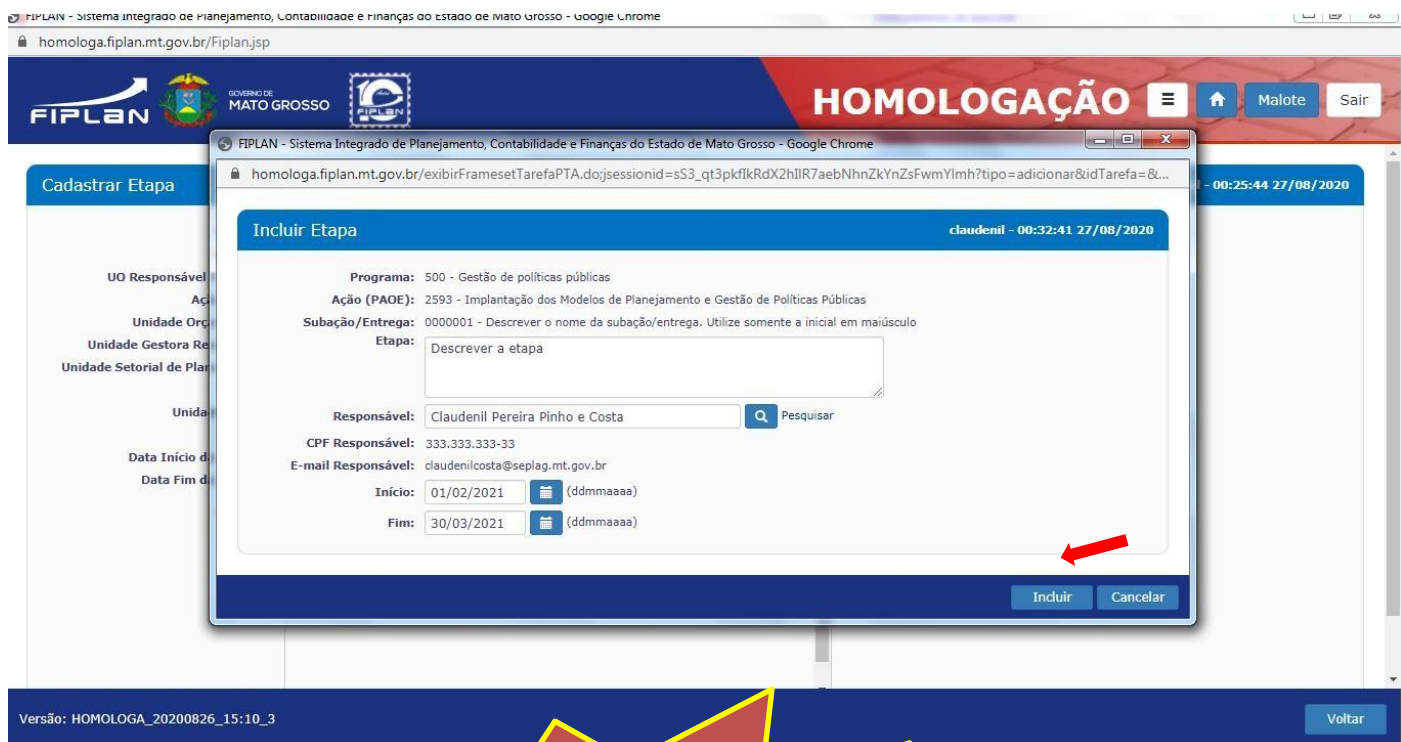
FIPLAN - Sistema Integrado de Planejamento, Contabilidade e Finanças do Estado de Mato Grosso - Google Chrome
homologa.fiplan.mt.gov.br/Fiplan.jsp

FIPLAN GOVERNO DE MATO GROSSO FIPLAN
HOMOLOGAÇÃO Malote Sair

Cadastrar Etapa
- 00:25:44 27/08/2020

UO Responsável
Aç
Unidade Orç
Unidade Gestora Re
Unidade Setorial de Plan
Unida
Data Início d
Data Fim d

FIPLAN - Sistema Integrado de Planejamento, Contabilidade e Finanças do Estado de Mato Grosso - Google Chrome
homologa.fiplan.mt.gov.br/exibirFramesetTarefaPTA.do;jsessionid=sS3_qt3pkfIkRdX2hIlR7aebNhnZkYnZsFwmYlmh?tipo=adicionar&idTarefa=&...

Incluir Etapa
claudenil - 00:32:41 27/08/2020

Programa: 500 - Gestão de políticas públicas
Ação (PAOE): 2593 - Implantação dos Modelos de Planejamento e Gestão de Políticas Públicas
Subação/Entrega: 0000001 - Descrever o nome da subação/entrega. Utilize somente a inicial em maiúsculo
Etapa: Descrever a etapa
Responsável: Claudenil Pereira Pinho e Costa Pesquisar
CPF Responsável: 333.333.333-33
E-mail Responsável: claudenilcosta@seplag.mt.gov.br
Início: 01/02/2021 (ddmmaaaa)
Fim: 30/03/2021 (ddmmaaaa)

Incluir Cancelar

Versão: HOMOLOGA_20200826_15:10_3
Voltar